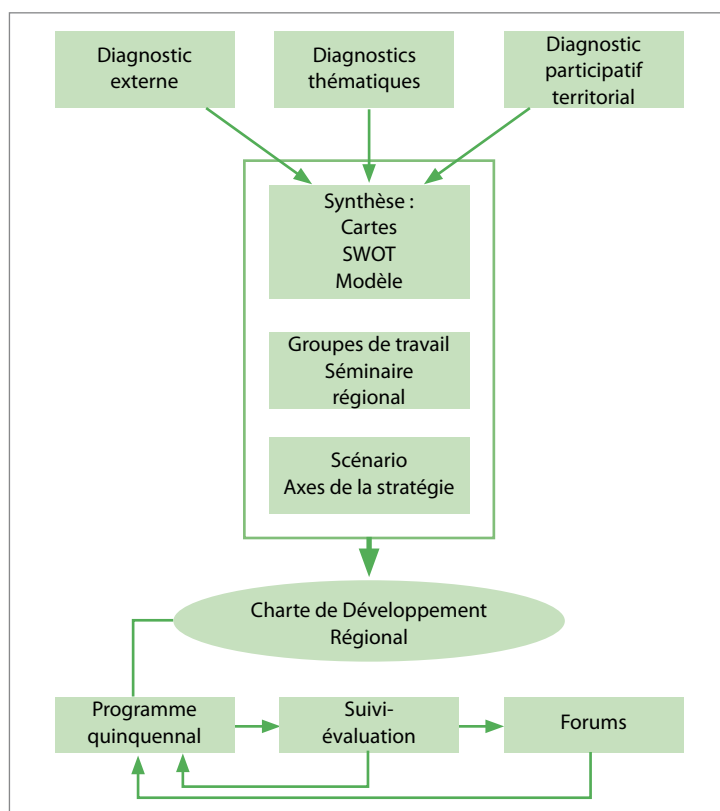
Diagnostic externe

Diagnostics thématiques

Diagnostic participatif territorial

Synthèse :
Cartes
SWOT
Modèle

Groupes de travail
Séminaire régional

Scénario
Axes de la stratégie

Charte de Développement Régional

Programme quinquennal

Suivi-évaluation

Forums